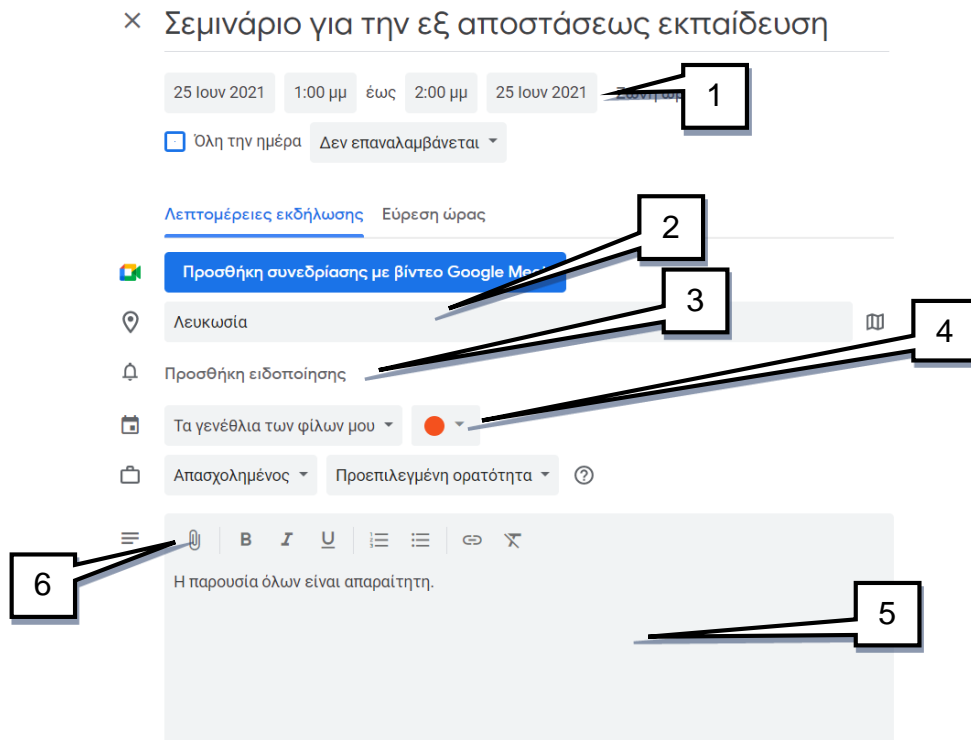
×
Σεμινάριο για την εξ αποστάσεως εκπαίδευση

25 Ιουν 2021 1:00 μμ έως 2:00 μμ 25 Ιουν 2021 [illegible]

1

Όλη την ημέρα Δεν επαναλαμβάνεται

Λεπτομέρειες εκδήλωσης Εύρεση ώρας

2

Προσθήκη συνεδρίασης με βίντεο Google Mee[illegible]

3

Λευκωσία

4

Προσθήκη ειδοποίησης

Τα γενέθλια των φίλων μου

Απασχολημένος Προεπιλεγμένη ορατότητα ?

B I U

6

Η παρουσία όλων είναι απαραίτητη.

5